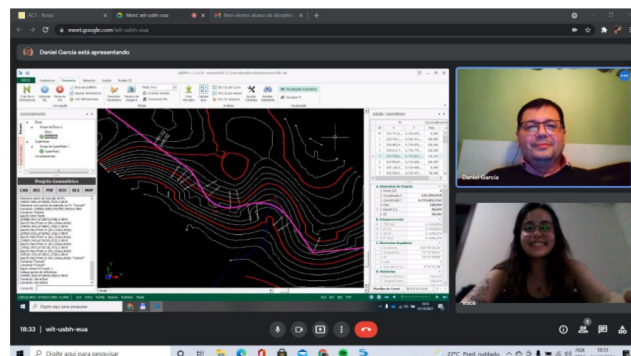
AC1 - Roteiro
Meet: wit-usbh-eua
Bem-vindos alunos da disciplina
meet.google.com/wit-usbh-eua
Daniel Garcia está apresentando
Projeto Geométrico
CAB
DEL
PDF
DOC
XLS
MAP
Edição: Geométrico
Daniel Garcia
Você
18:33 | wit-usbh-eua
Digite aqui para pesquisar
22°C Pred. nublado
POR